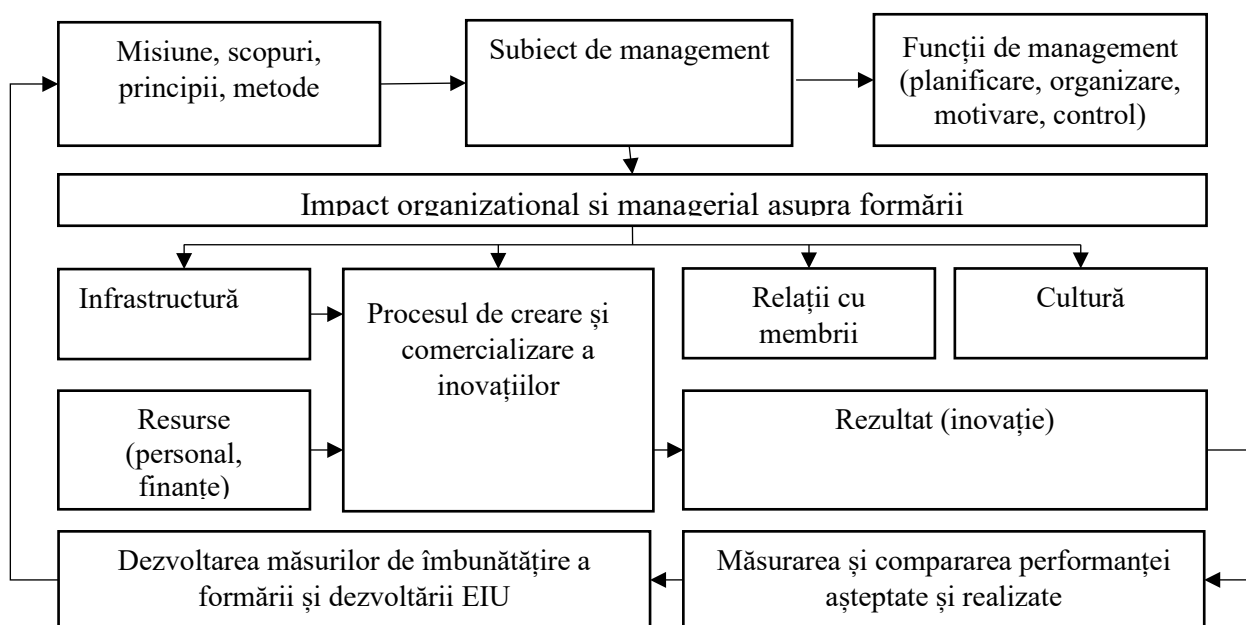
Misiune, scopuri, principii, metode

Subiect de management

Funcții de management (planificare, organizare, motivare, control)

Impact organizational si managerial asupra formării

Infrastructură

Procesul de creare și comercializare a inovațiilor

Relații cu membrii

Cultură

Resurse (personal, finanțe)

Rezultat (inovație)

Dezvoltarea măsurilor de îmbunătățire a formării și dezvoltării EIU

Măsurarea și compararea performanței așteptate și realizate